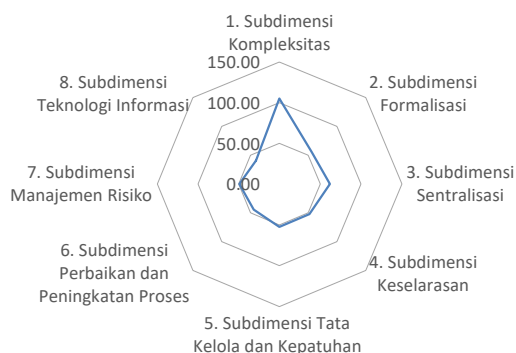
1. Subdimensi Kompleksitas

150.00

100.00

50.00

0.00

2. Subdimensi Formalisasi

3. Subdimensi Sentralisasi

4. Subdimensi Keselarasan

5. Subdimensi Tata Kelola dan Kepatuhan

6. Subdimensi Perbaikan dan Peningkatan Proses

7. Subdimensi Manajemen Risiko

8. Subdimensi Teknologi Informasi